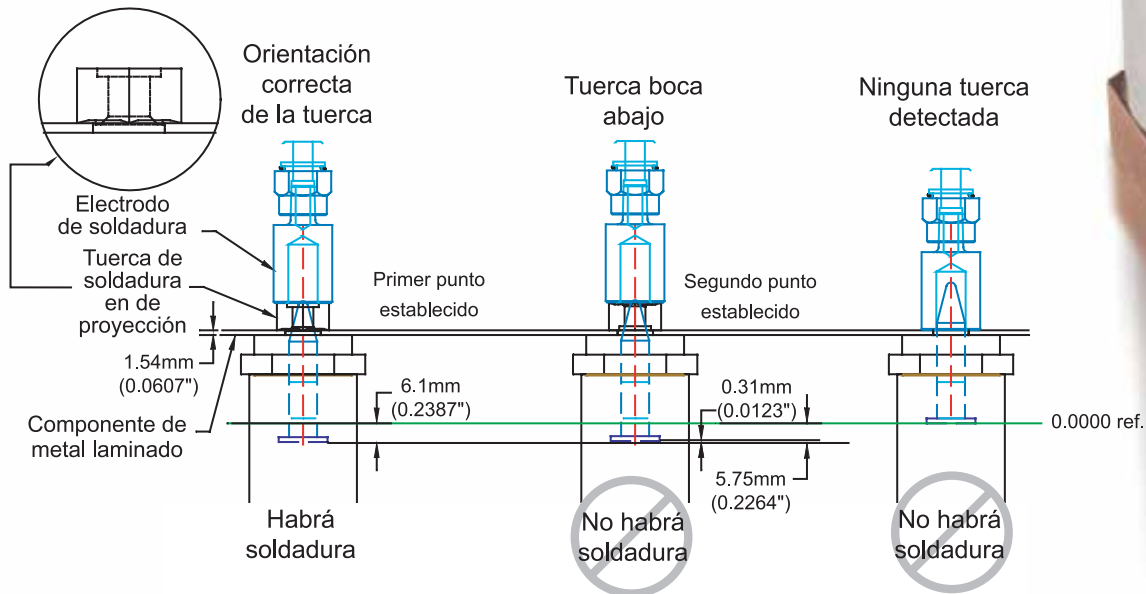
Orientación correcta de la tuerca

Tuerca boca abajo

Ninguna tuerca detectada

Electrodo de soldadura

Tuerca de soldadura en de proyección

Primer punto establecido

Segundo punto establecido

1.54mm (0.0607")

6.1mm (0.2387")

0.31mm (0.0123")

0.0000 ref.

Componente de metal laminado

5.75mm (0.2264")

Habrá soldadura

No habrá soldadura

No habrá soldadura